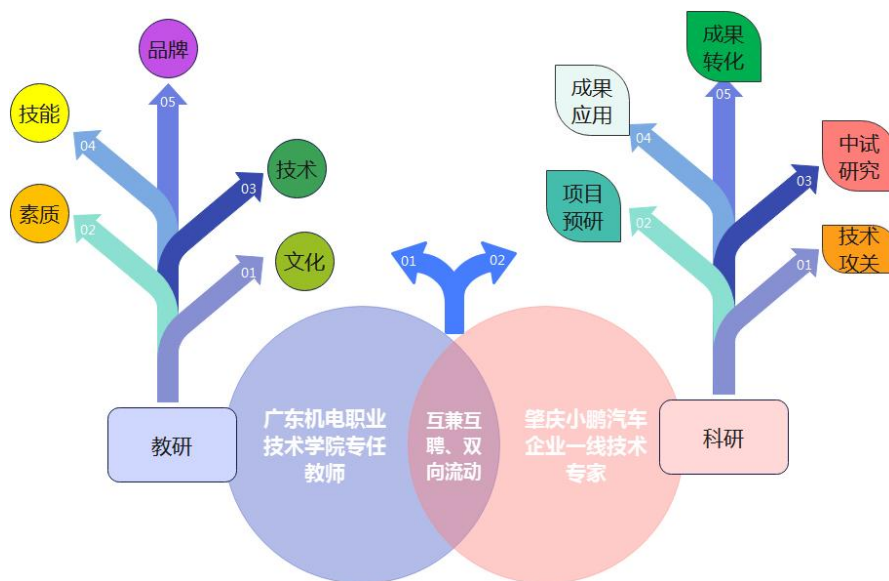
品牌

05

技能

04

03

技术

素质

02

01

文化

教研

广东机电职业技术学院专任教师

01

02

互兼互聘、双向流动

肇庆小鹏汽车企业一线技术专家

成果转化

成果应用

05

04

中试研究

03

项目预研

02

技术攻关

01

科研